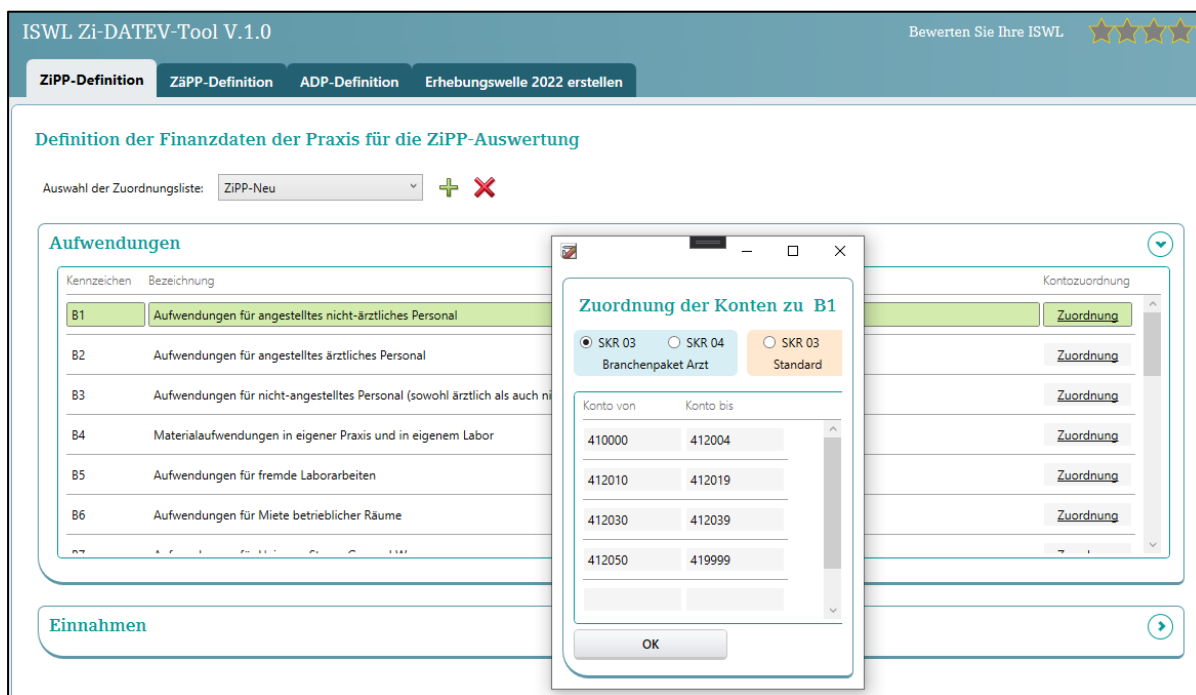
ISWL Zi-DATEV-Tool V.1.0

Bewerten Sie Ihre ISWL

ZiPP-Definition | ZäPP-Definition | ADP-Definition | Erhebungswelle 2022 erstellen

Definition der Finanzdaten der Praxis für die ZiPP-Auswertung

Auswahl der Zuordnungsliste: ZiPP-Neu

Aufwendungen

| Kennzeichen | Bezeichnung | Kontozuordnung |
|---|---|---|
| B1 | Aufwendungen für angestelltes nicht-ärztliches Personal | Zuordnung |
| B2 | Aufwendungen für angestelltes ärztliches Personal | Zuordnung |
| B3 | Aufwendungen für nicht-angestelltes Personal (sowohl ärztlich als auch ni | Zuordnung |
| B4 | Materialaufwendungen in eigener Praxis und in eigenem Labor | Zuordnung |
| B5 | Aufwendungen für fremde Laborarbeiten | Zuordnung |
| B6 | Aufwendungen für Miete betrieblicher Räume | Zuordnung |
| B7 | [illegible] | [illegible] |

Einnahmen

Zuordnung der Konten zu B1

SKR 03 SKR 04
Branchenpaket Arzt

SKR 03
Standard

| Konto von | Konto bis |
|---|---|
| 410000 | 412004 |
| 412010 | 412019 |
| 412030 | 412039 |
| 412050 | 419999 |

OK